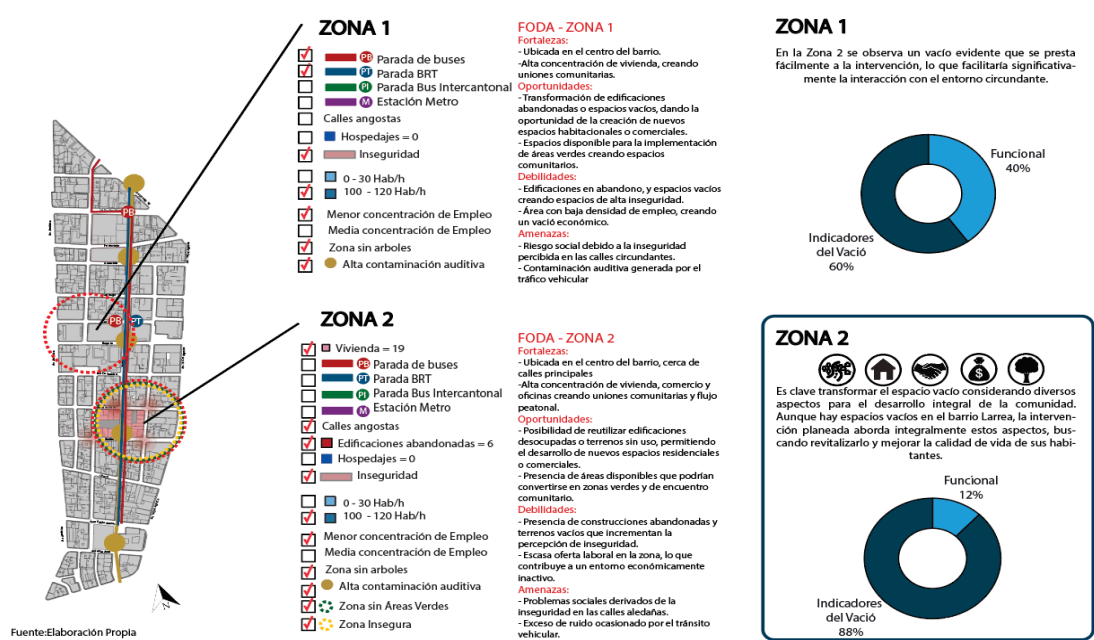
ZONA 1

PB Parada de buses
PT Parada BRT
PI Parada Bus Intercantonal
M Estación Metro
Calles angostas
Hospedajes = 0
Inseguridad
0 - 30 Hab/h
100 - 120 Hab/h
Menor concentración de Empleo
Media concentración de Empleo
Zona sin arboles
Alta contaminación auditiva

FODA - ZONA 1
Fortalezas:
- Ubicada en el centro del barrio.
-Alta concentración de vivienda, creando uniones comunitarias.
Oportunidades:
- Transformación de edificaciones abandonadas o espacios vacíos, dando la oportunidad de la creación de nuevos espacios habitacionales o comerciales.
- Espacios disponible para la implementación de áreas verdes creando espacios comunitarios.
Debilidades:
- Edificaciones en abandono, y espacios vacíos creando espacios de alta inseguridad.
- Área con baja densidad de empleo, creando un vacío económico.
Amenazas:
- Riesgo social debido a la inseguridad percibida en las calles circundantes.
- Contaminación auditiva generada por el tráfico vehicular

ZONA 1
En la Zona 2 se observa un vacío evidente que se presta fácilmente a la intervención, lo que facilitaría significativamente la interacción con el entorno circundante.

Funcional
40%
Indicadores del Vació
60%

ZONA 2

Vivienda = 19
PB Parada de buses
PT Parada BRT
PI Parada Bus Intercantonal
M Estación Metro
Calles angostas
Edificaciones abandonadas = 6
Hospedajes = 0
Inseguridad
0 - 30 Hab/h
100 - 120 Hab/h
Menor concentración de Empleo
Media concentración de Empleo
Zona sin arboles
Alta contaminación auditiva
Zona sin Áreas Verdes
Zona Insegura

FODA - ZONA 2
Fortalezas:
- Ubicada en el centro del barrio, cerca de calles principales
-Alta concentración de vivienda, comercio y oficinas creando uniones comunitarias y flujo peatonal.
Oportunidades:
- Posibilidad de reutilizar edificaciones desocupadas o terrenos sin uso, permitiendo el desarrollo de nuevos espacios residenciales o comerciales.
- Presencia de áreas disponibles que podrían convertirse en zonas verdes y de encuentro comunitario.
Debilidades:
- Presencia de construcciones abandonadas y terrenos vacíos que incrementan la percepción de inseguridad.
- Escasa oferta laboral en la zona, lo que contribuye a un entorno económicamente inactivo.
Amenazas:
- Problemas sociales derivados de la inseguridad en las calles aledañas.
- Exceso de ruido ocasionado por el tránsito vehicular.

ZONA 2
Es clave transformar el espacio vacío considerando diversos aspectos para el desarrollo integral de la comunidad. Aunque hay espacios vacíos en el barrio Larrea, la intervención planeada aborda integralmente estos aspectos, buscando revitalizarlo y mejorar la calidad de vida de sus habitantes.

Funcional
12%
Indicadores del Vació
88%

Fuente:Elaboración Propia